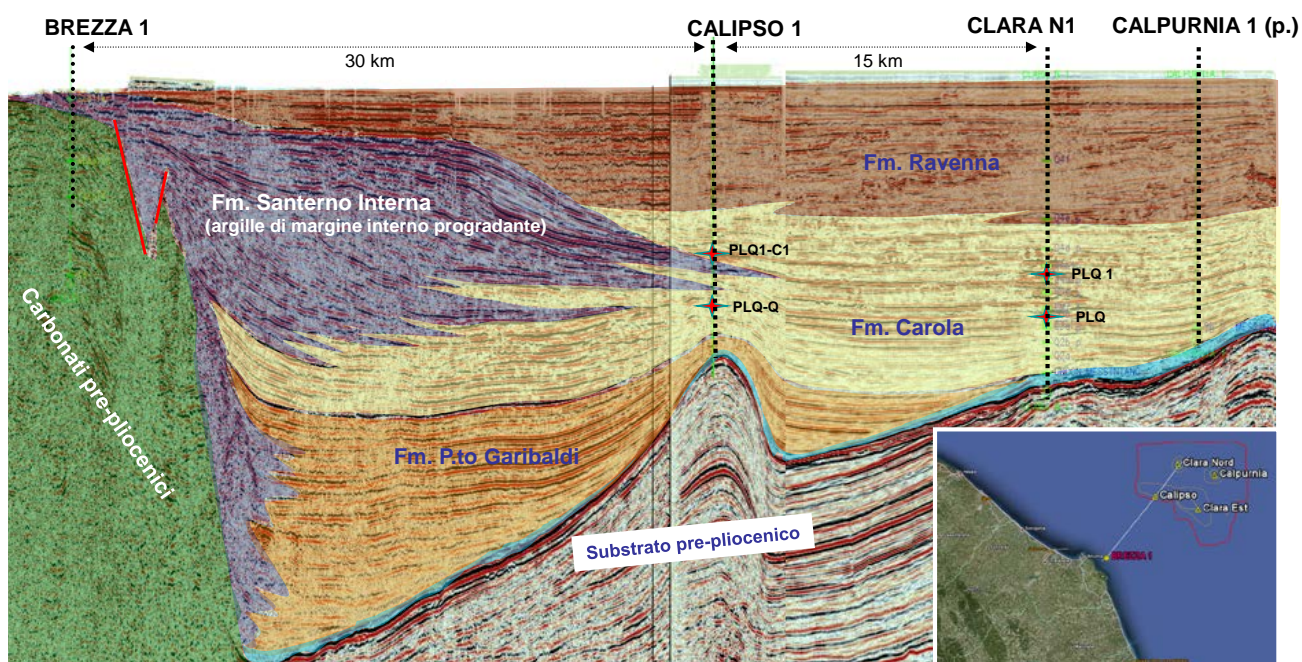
BREZZA 1

CALIPSO 1

CLARA N1

CALPURNIA 1 (p.)

30 km

15 km

Fm. Ravenna

Fm. Santerno Interna
(argille di margine interno progradante)

PLQ1-C1

PLQ 1

PLQ-Q

PLQ

Fm. Carola

Carbonati pre-pliocenici

Fm. P.to Garibaldi

Substrato pre-pliocenico

Clara Nord
Calpurnia
Calipso
Clara Est
BREZZA 1